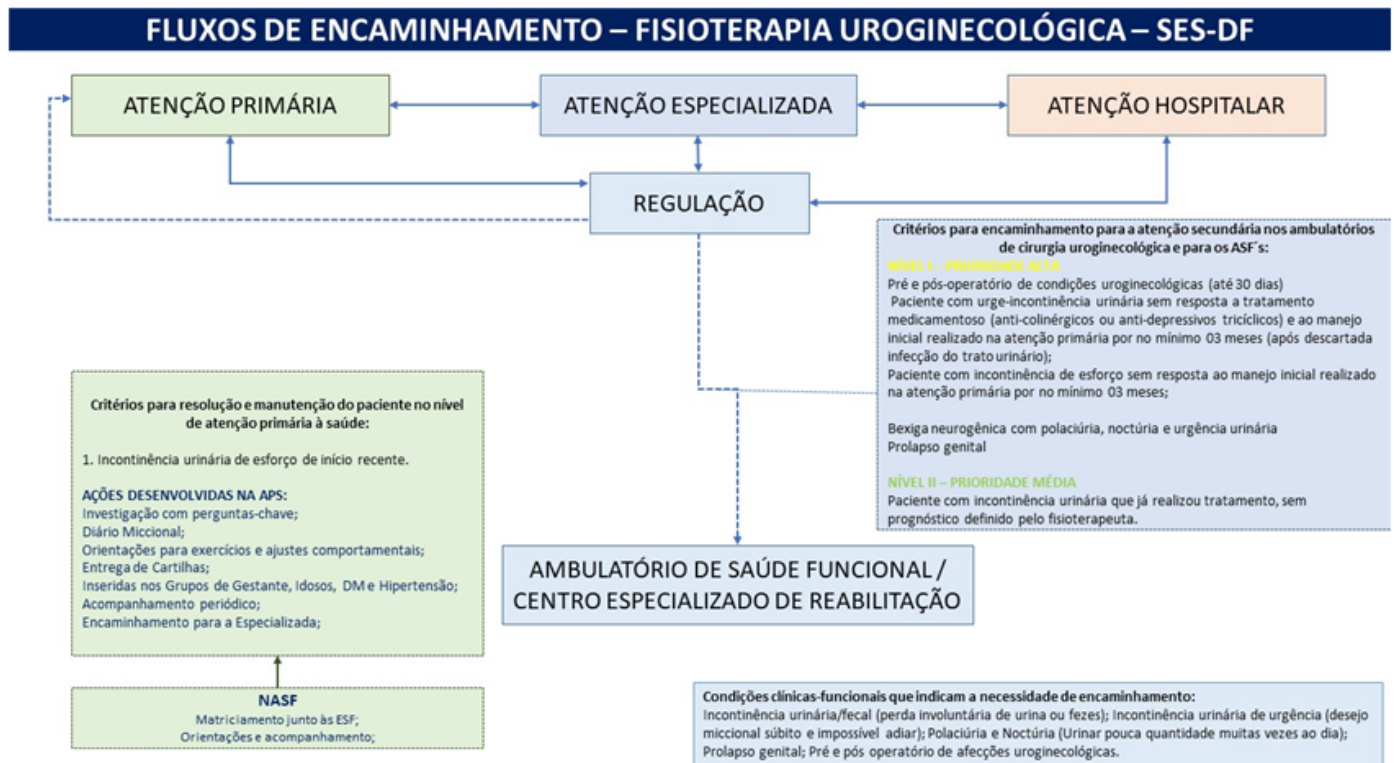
FLUXOS DE ENCAMINHAMENTO – FISIOTERAPIA UROGINECOLÓGICA – SES-DF

ATENÇÃO PRIMÁRIA

ATENÇÃO ESPECIALIZADA

ATENÇÃO HOSPITALAR

REGULAÇÃO

Critérios para encaminhamento para a atenção secundária nos ambulatórios de cirurgia uroginecológica e para os ASF´s:
NÍVEL I – PRIORIDADE ALTA
Pré e pós-operatório de condições uroginecológicas (até 30 dias)
Paciente com urge-incontinência urinária sem resposta a tratamento medicamentoso (anti-colinérgicos ou anti-depressivos tricíclicos) e ao manejo inicial realizado na atenção primária por no mínimo 03 meses (após descartada infecção do trato urinário);
Paciente com incontinência de esforço sem resposta ao manejo inicial realizado na atenção primária por no mínimo 03 meses;

Bexiga neurogênica com polaciúria, noctúria e urgência urinária
Prolapso genital

NÍVEL II – PRIORIDADE MÉDIA
Paciente com incontinência urinária que já realizou tratamento, sem prognóstico definido pelo fisioterapeuta.

Critérios para resolução e manutenção do paciente no nível de atenção primária à saúde:

1. Incontinência urinária de esforço de início recente.

AÇÕES DESENVOLVIDAS NA APS:
Investigação com perguntas-chave;
Diário Miccional;
Orientações para exercícios e ajustes comportamentais;
Entrega de Cartilhas;
Inseridas nos Grupos de Gestante, Idosos, DM e Hipertensão;
Acompanhamento periódico;
Encaminhamento para a Especializada;

AMBULATÓRIO DE SAÚDE FUNCIONAL / CENTRO ESPECIALIZADO DE REABILITAÇÃO

NASF
Matriciamento junto às ESF;
Orientações e acompanhamento;

Condições clínicas-funcionais que indicam a necessidade de encaminhamento:
Incontinência urinária/fecal (perda involuntária de urina ou fezes); Incontinência urinária de urgência (desejo miccional súbito e impossível adiar); Polaciúria e Noctúria (Urinar pouca quantidade muitas vezes ao dia); Prolapso genital; Pré e pós operatório de afecções uroginecológicas.